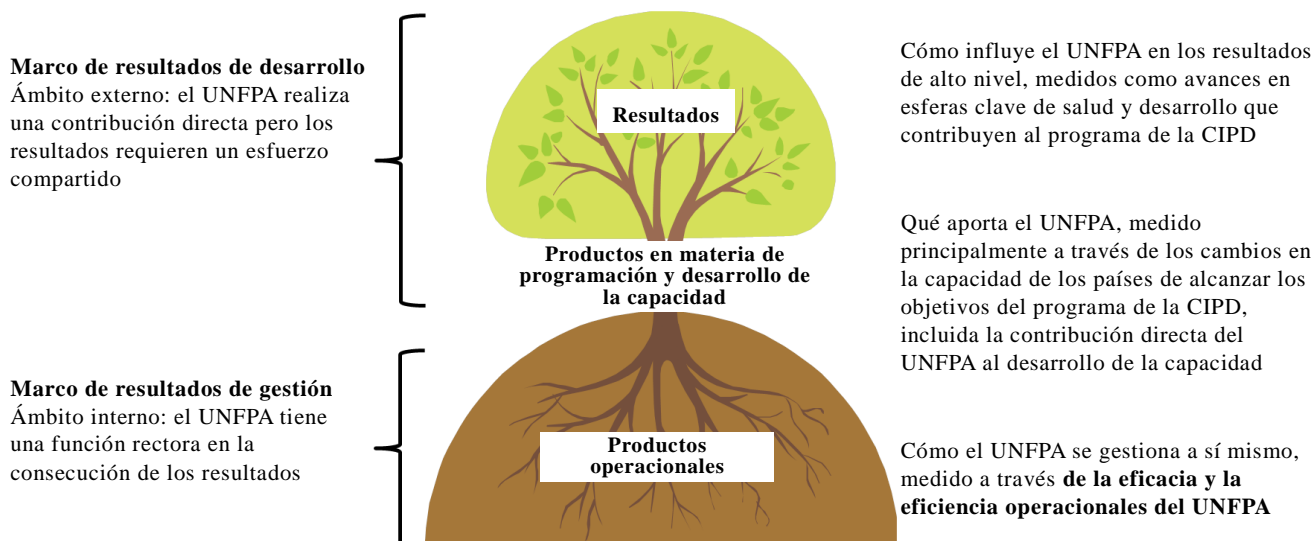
**Marco de resultados de desarrollo**
Ámbito externo: el UNFPA realiza una contribución directa pero los resultados requieren un esfuerzo compartido

**Resultados**

**Productos en materia de programación y desarrollo de la capacidad**

Cómo influye el UNFPA en los resultados de alto nivel, medidos como avances en esferas clave de salud y desarrollo que contribuyen al programa de la CIPD

Qué aporta el UNFPA, medido principalmente a través de los cambios en la capacidad de los países de alcanzar los objetivos del programa de la CIPD, incluida la contribución directa del UNFPA al desarrollo de la capacidad

**Marco de resultados de gestión**
Ámbito interno: el UNFPA tiene una función rectora en la consecución de los resultados

**Productos operacionales**

Cómo el UNFPA se gestiona a sí mismo, medido a través **de la eficacia y la eficiencia operacionales del UNFPA**